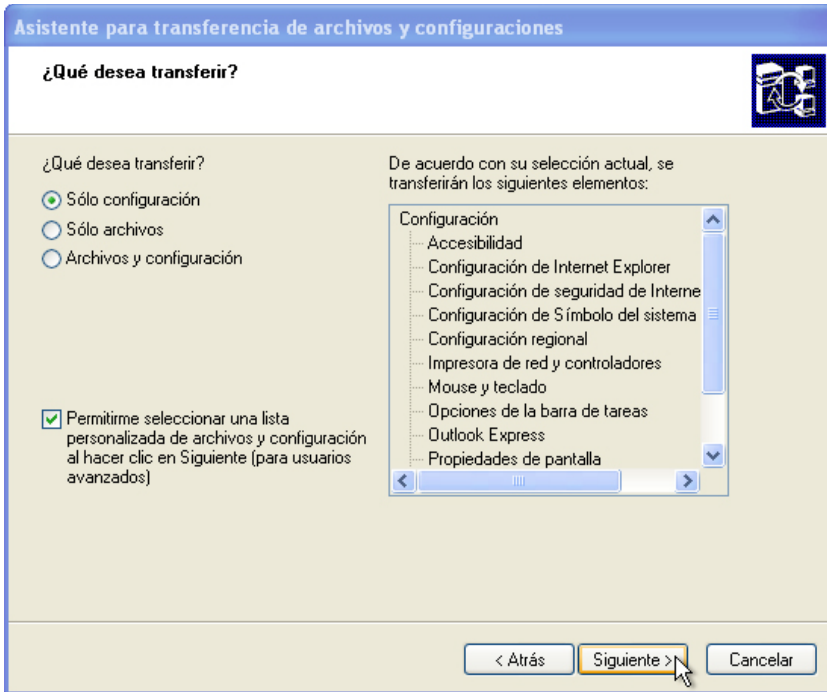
Asistente para transferencia de archivos y configuraciones

¿Qué desea transferir?

¿Qué desea transferir?

Sólo configuración

Sólo archivos

Archivos y configuración

Permitirme seleccionar una lista personalizada de archivos y configuración al hacer clic en Siguiente (para usuarios avanzados)

De acuerdo con su selección actual, se transferirán los siguientes elementos:

Configuración
Accesibilidad
Configuración de Internet Explorer
Configuración de seguridad de Interne
Configuración de Símbolo del sistema
Configuración regional
Impresora de red y controladores
Mouse y teclado
Opciones de la barra de tareas
Outlook Express
Propiedades de pantalla

< Atrás

Siguiente >

Cancelar